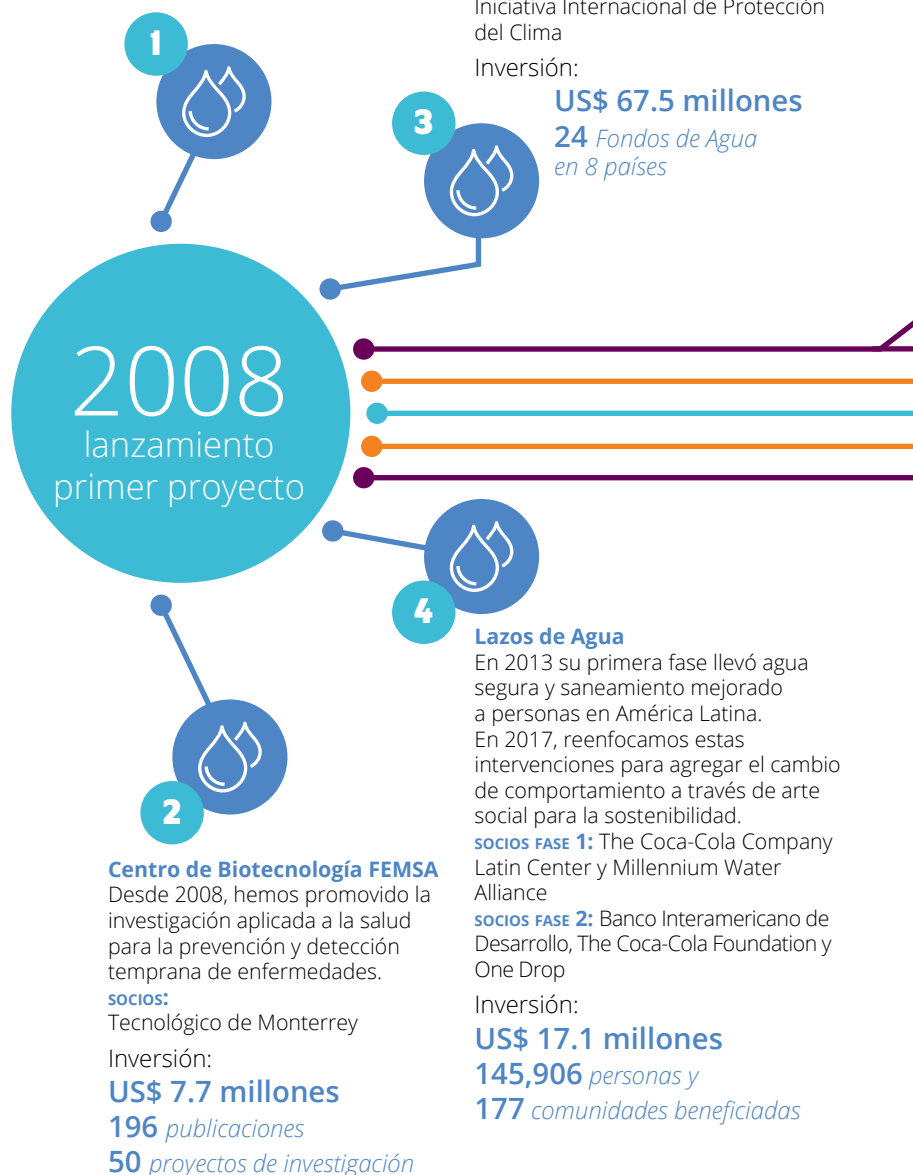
Iniciativa Internacional de Protección del Clima

Inversión:

US$ 67.5 millones

24 Fondos de Agua en 8 países

1

3

2008
lanzamiento
primer proyecto

4

Lazos de Agua
En 2013 su primera fase llevó agua segura y saneamiento mejorado a personas en América Latina. En 2017, reenfocamos estas intervenciones para agregar el cambio de comportamiento a través de arte social para la sostenibilidad.
SOCIOS FASE 1: The Coca-Cola Company Latin Center y Millennium Water Alliance
SOCIOS FASE 2: Banco Interamericano de Desarrollo, The Coca-Cola Foundation y One Drop

Inversión:

US$ 17.1 millones

145,906 personas y

177 comunidades beneficiadas

2

Centro de Biotecnología FEMSA
Desde 2008, hemos promovido la investigación aplicada a la salud para la prevención y detección temprana de enfermedades.
SOCIOS:
Tecnológico de Monterrey

Inversión:

US$ 7.7 millones

196 publicaciones

50 proyectos de investigación